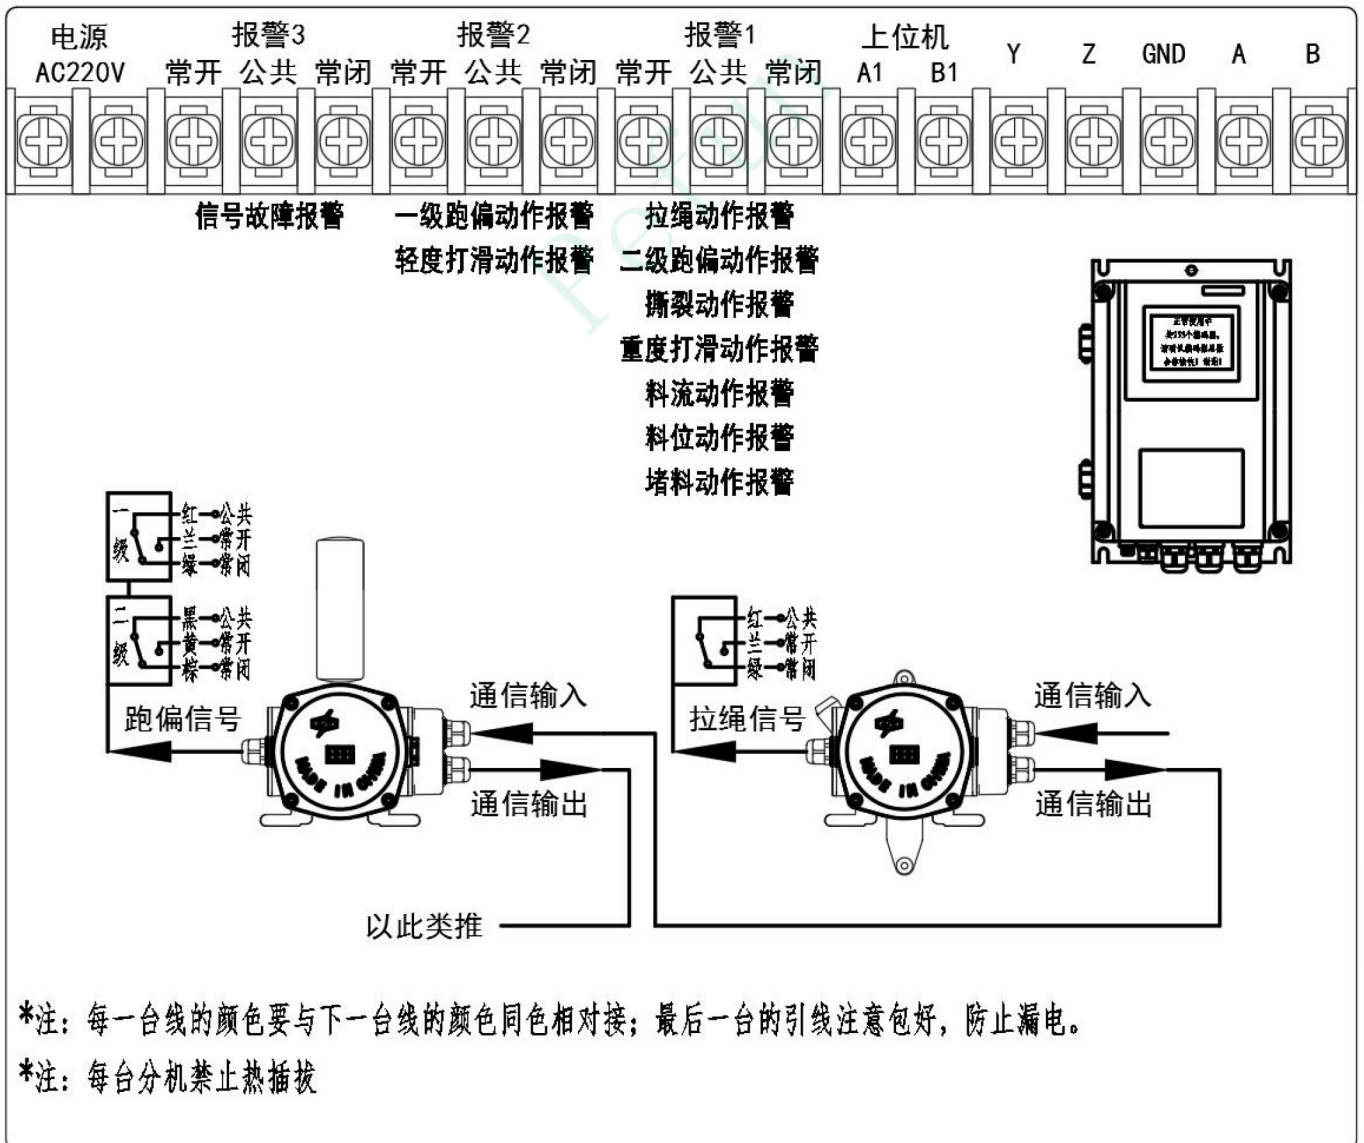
电源
AC220V

报警3
常开 公共 常闭

报警2
常开 公共 常闭

报警1
常开 公共 常闭

上位机
A1 B1

Y Z GND A B

信号故障报警

一级跑偏动作报警
轻度打滑动作报警

拉绳动作报警
二级跑偏动作报警
撕裂动作报警
重度打滑动作报警
料流动作报警
料位动作报警
堵料动作报警

一级
红 公共
兰 常开
绿 常闭

二级
黑 公共
黄 常开
棕 常闭

跑偏信号

通信输入
通信输出

红 公共
兰 常开
绿 常闭

拉绳信号

通信输入
通信输出

以此类推

*注：每一台线的颜色要与下一台线的颜色同色相对接；最后一台的引线注意包好，防止漏电。

*注：每台分机禁止热插拔